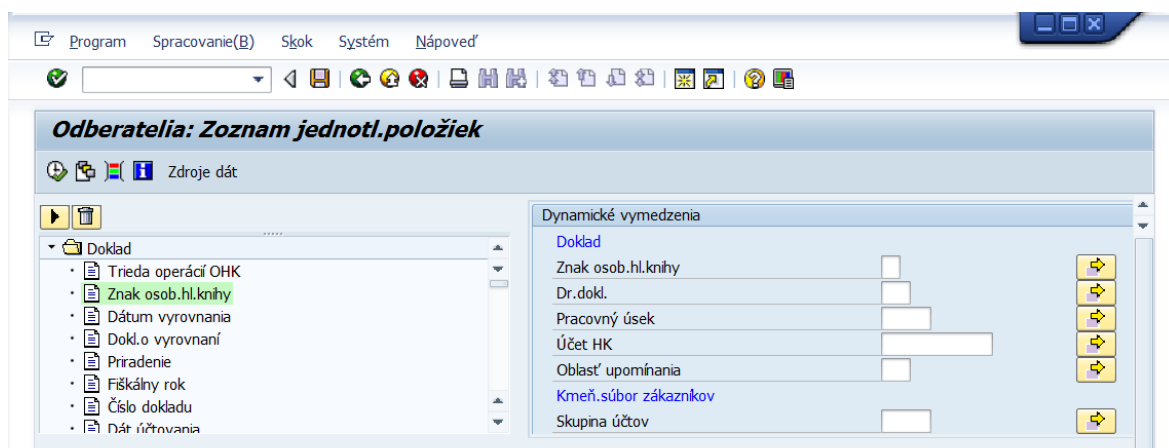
Program Spracovanie(B) Skok Systém Nápoveď

Odberatelia: Zoznam jednotl.položiek

Zdroje dát

Doklad
Trieda operácií OHK
Znak osob.hl.knihy
Dátum vyrovnania
Dokl.o vyrovnaní
Priradenie
Fiškálny rok
Číslo dokladu
Dát účtovania

Dynamické vymedzenia
Doklad
Znak osob.hl.knihy
Dr.dokl.
Pracovný úsek
Účet HK
Oblasť upomínania
Kmeň.súbor zákazníkov
Skupina účtov